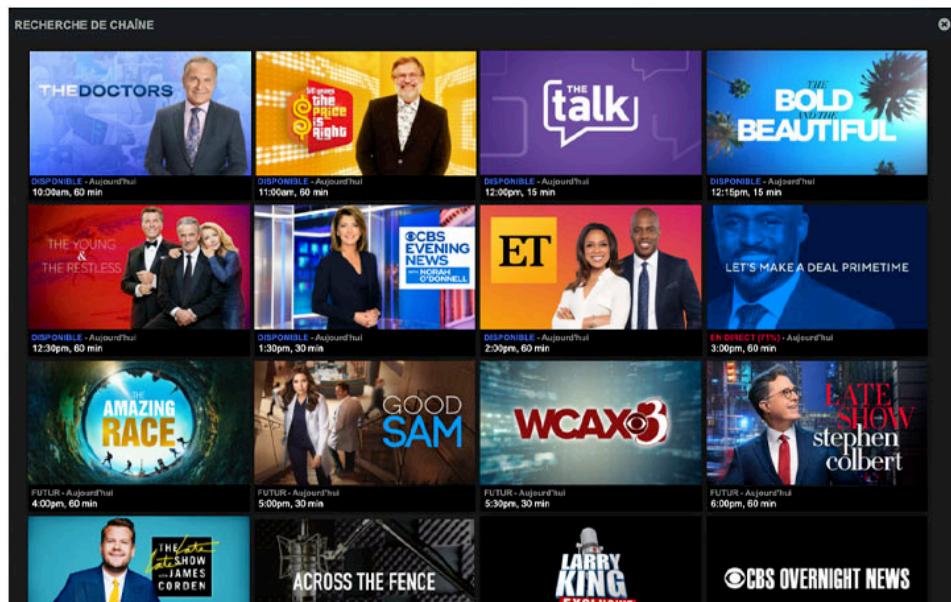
RECHERCHE DE CHAÎNE

THE DOCTORS
DISPONIBLE - Aujourd'hui
10:00am, 60 min

the price is right
DISPONIBLE - Aujourd'hui
11:00am, 60 min

THE talk
DISPONIBLE - Aujourd'hui
12:00pm, 15 min

THE BOLD AND THE BEAUTIFUL
DISPONIBLE - Aujourd'hui
12:15pm, 15 min

THE YOUNG & THE RESTLESS
DISPONIBLE - Aujourd'hui
12:30pm, 60 min

CBS EVENING NEWS WITH NORAH O'DONNELL
DISPONIBLE - Aujourd'hui
1:30pm, 30 min

ET
DISPONIBLE - Aujourd'hui
2:00pm, 60 min

LET'S MAKE A DEAL PRIMETIME
EN DIRECT (71%) - Aujourd'hui
3:00pm, 60 min

THE AMAZING RACE
FUTUR - Aujourd'hui
4:00pm, 60 min

GOOD SAM
FUTUR - Aujourd'hui
5:00pm, 30 min

WCAX 3
FUTUR - Aujourd'hui
5:30pm, 30 min

LATE SHOW stephen colbert
FUTUR - Aujourd'hui
6:00pm, 60 min

THE Late Late SHOW WITH JAMES CORDEN

ACROSS THE FENCE

LARRY KING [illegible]

CBS OVERNIGHT NEWS